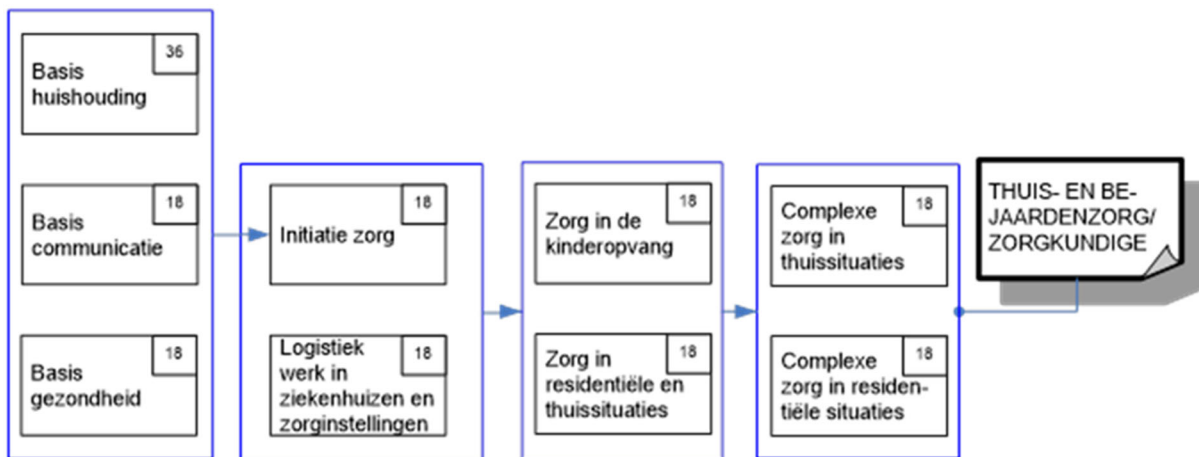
Basis huishouding 36

Basis communicatie 18

Basis gezondheid 18

Initiatie zorg 18

Logistiek werk in ziekenhuizen en zorginstellingen 18

Zorg in de kinderopvang 18

Zorg in residentiële en thuissituaties 18

Complexe zorg in thuissituaties 18

Complexe zorg in residentiële situaties 18

THUIS- EN BEJAARDENZORG/ ZORGKUNDIGE